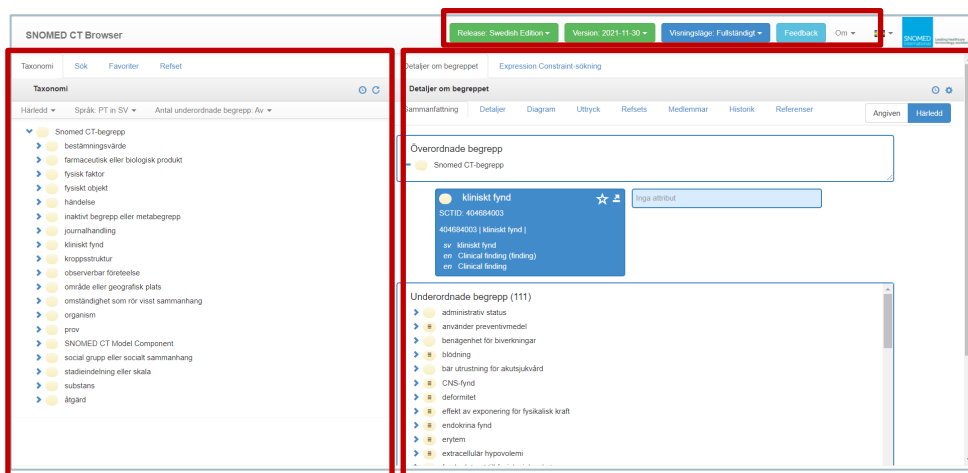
SNOMED CT Browser

Release: Swedish Edition
Version: 2021-11-30
Visningsläge: Fullständigt
Feedback
Om

SNOMED

Taxonomi
Sök
Favoriter
Refset

Taxonomi

Härledd
Språk: PT in SV
Antal underordnade begrepp: Av

Snomed CT-begrepp
bestämningsvärde
farmaceutisk eller biologisk produkt
fysisk faktor
fysiskt objekt
händelse
inaktivt begrepp eller metabegrepp
journalhandling
kliniskt fynd
kroppsstruktur
observerbar företeelse
område eller geografisk plats
omständighet som rör visst sammanhang
organism
prov
SNOMED CT Model Component
social grupp eller socialt sammanhang
stadieindelning eller skala
substans
åtgärd

Detaljer om begreppet
Expression Constraint-sökning

Detaljer om begreppet

Sammanfattning
Detaljer
Diagram
Uttryck
Refsets
Medlemmar
Historik
Referenser
Angiven
Härledd

Överordnade begrepp
Snomed CT-begrepp

kliniskt fynd
SCTID: 404684003
404684003 | kliniskt fynd |
sv kliniskt fynd
en Clinical finding (finding)
en Clinical finding

Inga attribut

Underordnade begrepp (111)
administrativ status
använder preventivmedel
benägenhet för biverkningar
blödning
bär utrustning för akutsjukvård
CNS-fynd
deformitet
effekt av exponering för fysikalisk kraft
endokrina fynd
erytem
extracellulär hypovolemi
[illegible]